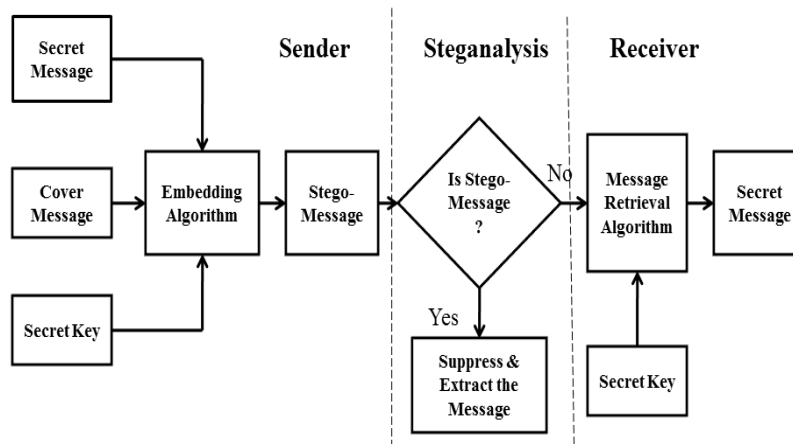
Sender

Steganalysis

Receiver

Secret Message

Cover Message

Embedding Algorithm

Stego-Message

Is Stego-Message ?

No

Message Retrieval Algorithm

Secret Message

Secret Key

Yes

Suppress & Extract the Message

Secret Key